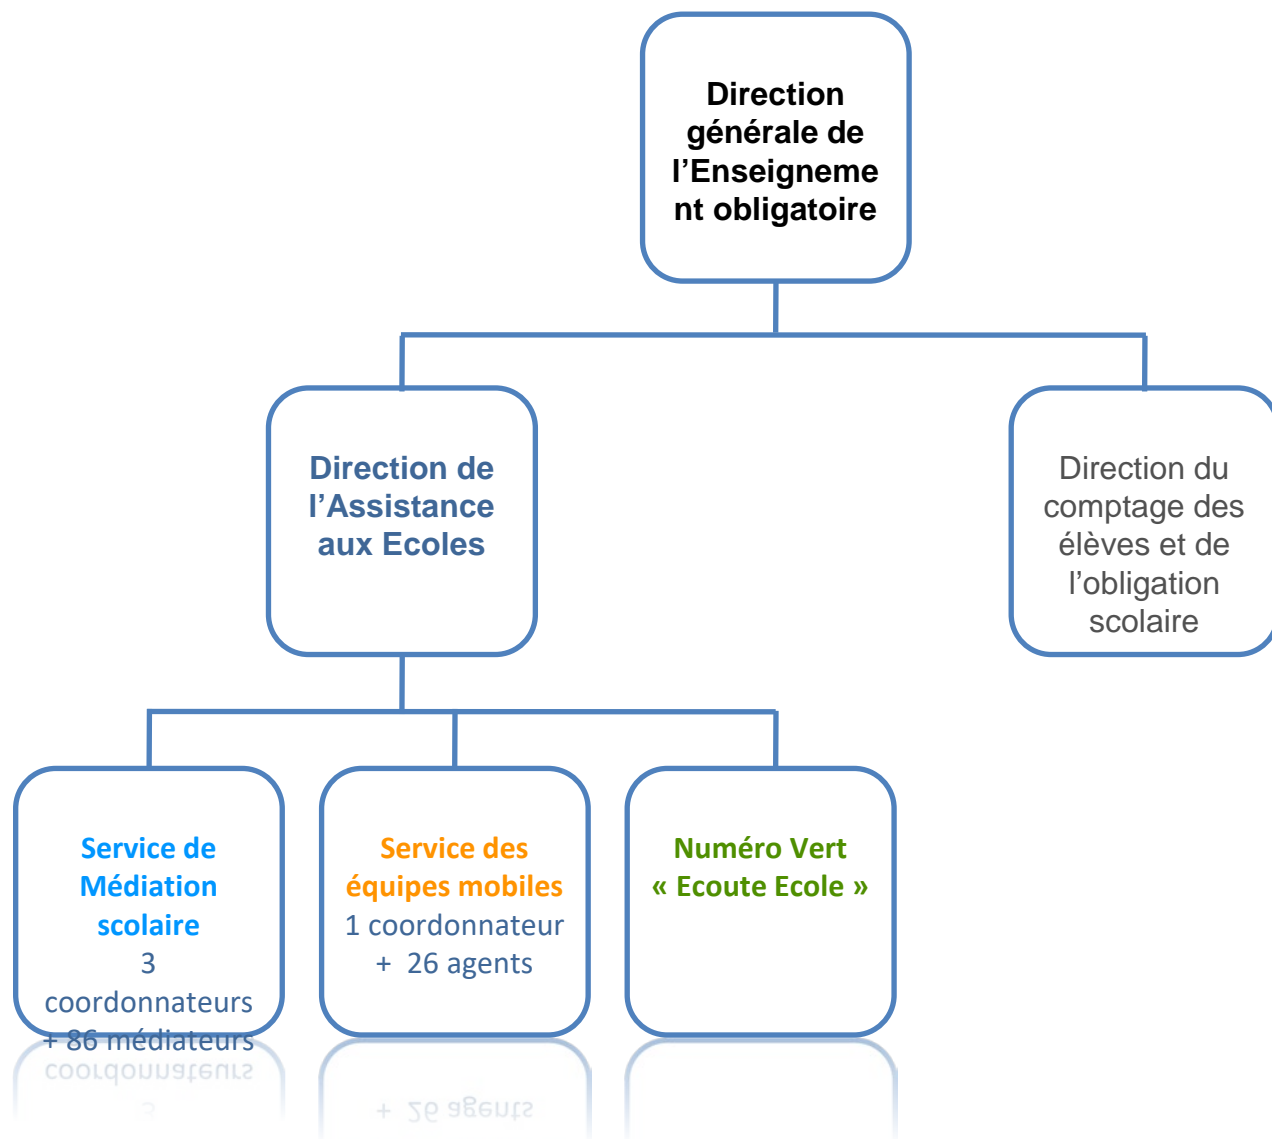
Direction générale de l’Enseignement obligatoire

Direction de l’Assistance aux Ecoles

Direction du comptage des élèves et de l’obligation scolaire

Service de Médiation scolaire
3 coordonnateurs
+ 86 médiateurs

Service des équipes mobiles
1 coordonnateur
+ 26 agents

Numéro Vert
« Ecoute Ecole »